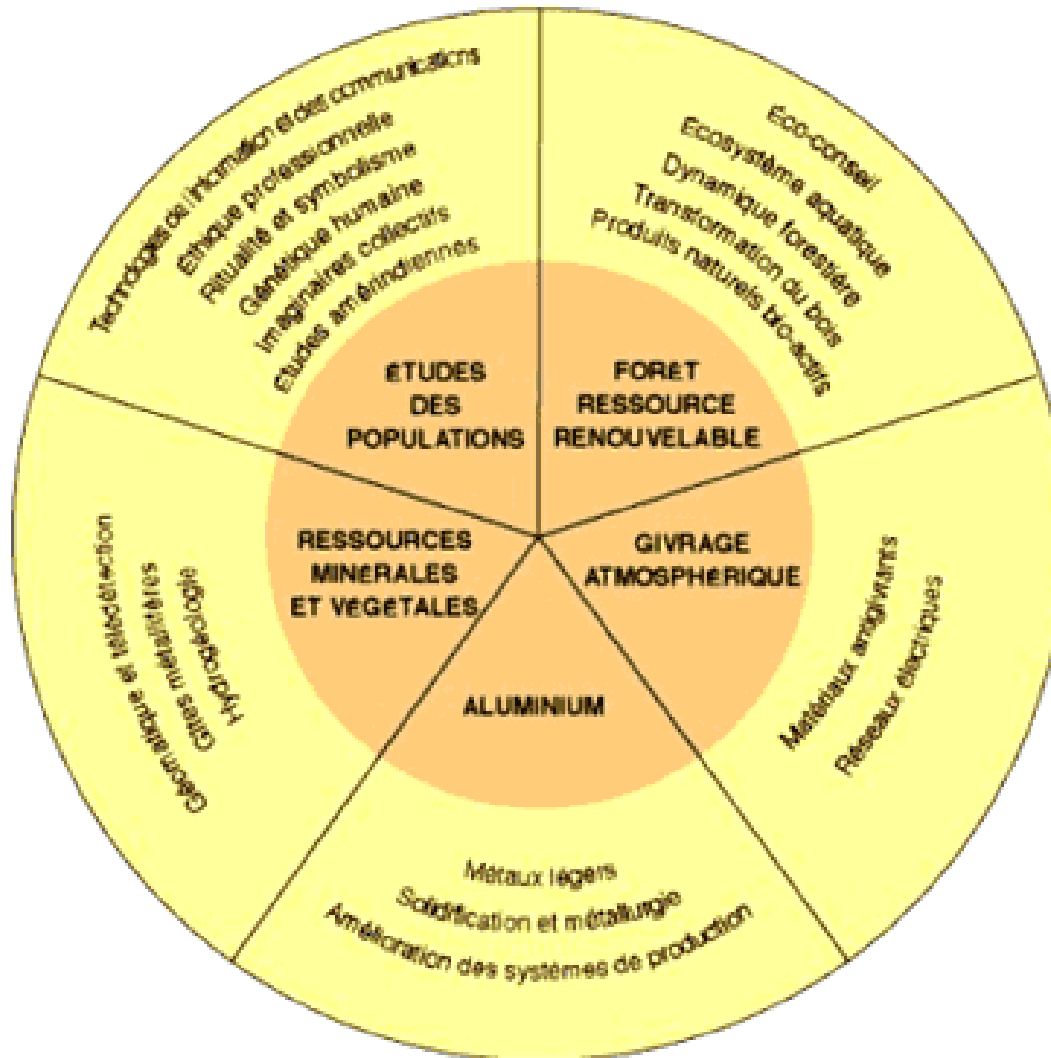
Technologies de l'information et des communications
Éthique professionnelle
Ritualité et symbolisme
Génétique humaine
Imaginaires collectifs
Études amérindiennes

ÉTUDES DES POPULATIONS

Éco-conseil
Écosystème aquatique
Dynamique forestière
Transformation du bois
Produits naturels bio-actifs

FORÊT RESSOURCE RENOUVELABLE

GIVRAGE ATMOSPHÉRIQUE

Matériaux antigivrants
Réseaux électriques

ALUMINIUM

Métaux légers
Solidification et métallurgie
Amélioration des systèmes de production

RESSOURCES MINÉRALES ET VÉGÉTALES

Géomatique et télédétection
Gîtes métallifères
Hydrogéologie